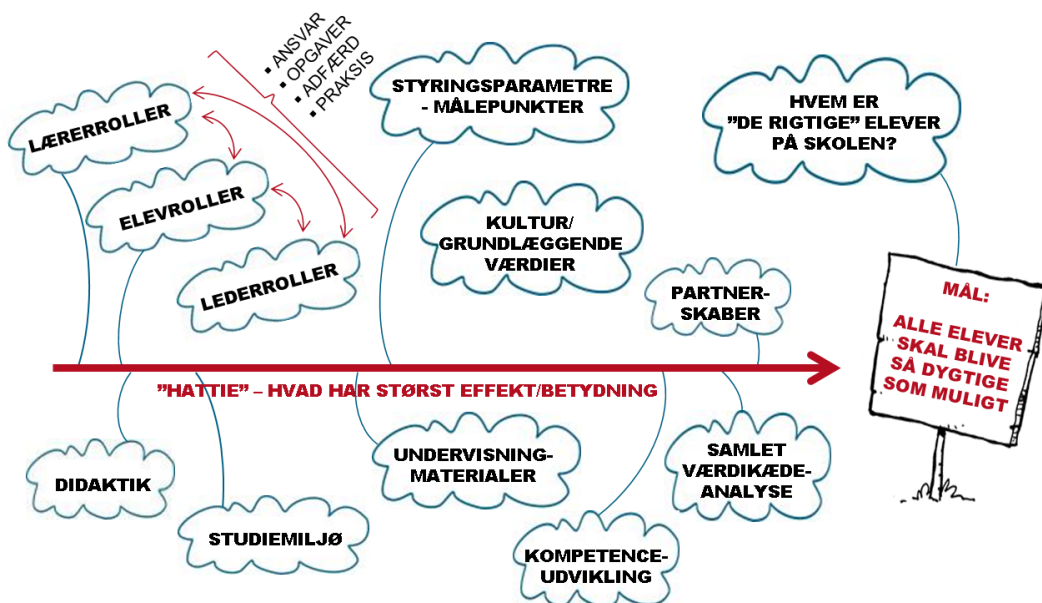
▪ ANSVAR
▪ OPGAVER
▪ ADFÆRD
▪ PRAKSIS

LÆRERROLLER

ELEVROLLER

LEDERROLLER

STYRINGSPARAMETRE - MÅLEPUNKTER

HVEM ER "DE RIGTIGE" ELEVER PÅ SKOLEN?

KULTUR/ GRUNDLÆGGENDE VÆRDIER

PARTNER-SKABER

MÅL:

ALLE ELEVER SKAL BLIVE SÅ DYGTIGE SOM MULIGT

"HATTIE" – HVAD HAR STØRST EFFEKT/BETYDNING

DIDAKTIK

STUDIEMILJØ

UNDERVISNING-MATERIALER

SAMLET VÆRDIKÆDE-ANALYSE

KOMPETENCE-UDVIKLING